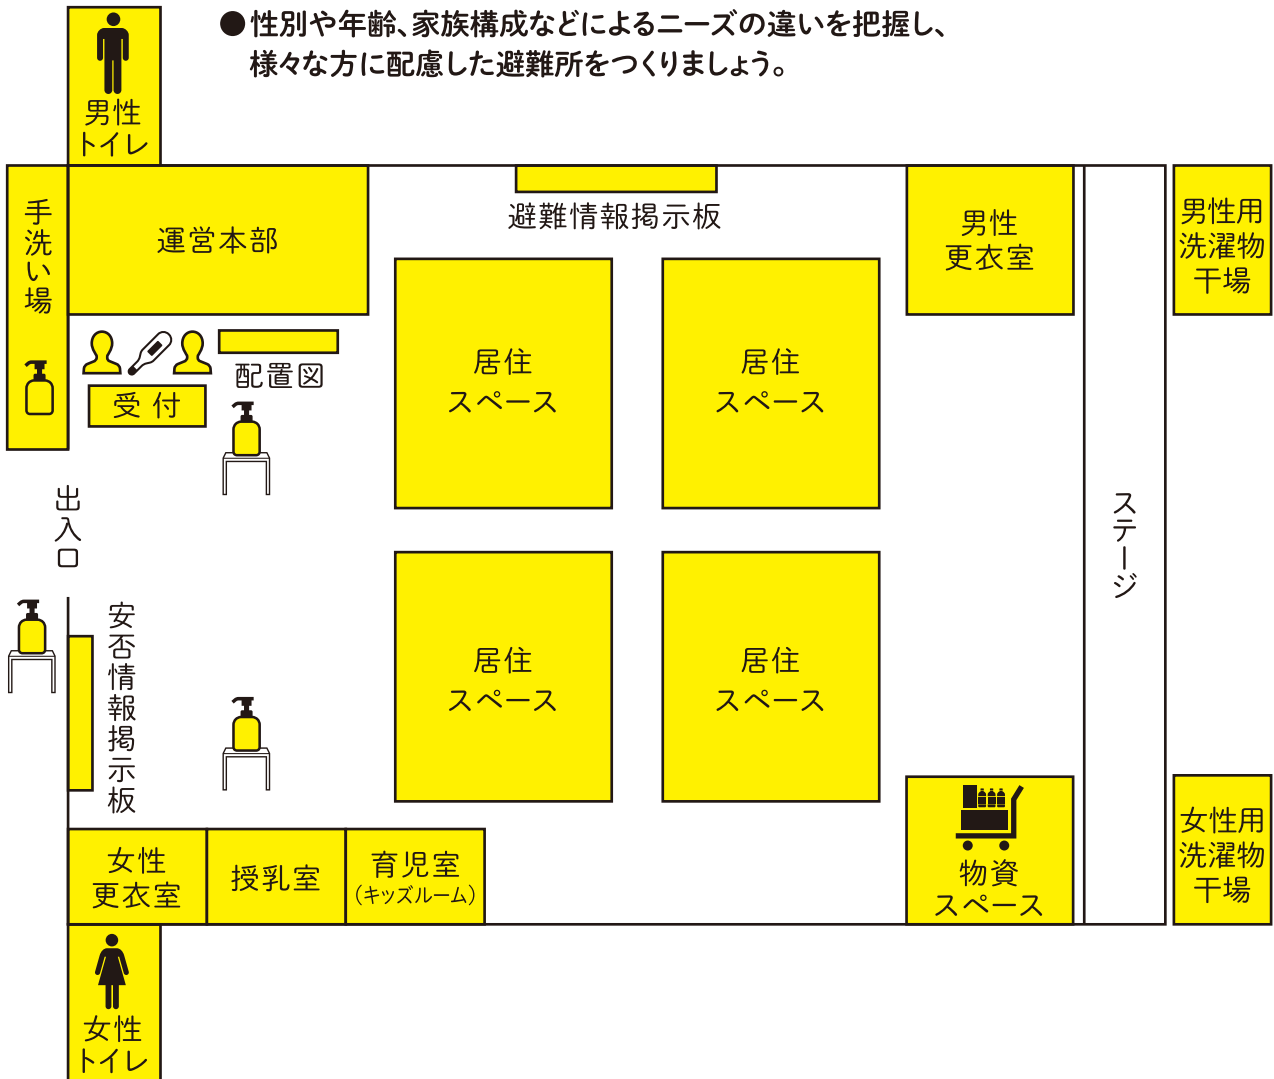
●性別や年齢、家族構成などによるニーズの違いを把握し、様々な方に配慮した避難所をつくりましょう。

男性トイレ

手洗い場

運営本部

避難情報掲示板

男性更衣室

男性用洗濯物干場

配置図

受付

居住スペース

居住スペース

出入口

ステージ

安否情報掲示板

居住スペース

居住スペース

女性更衣室

授乳室

育児室
(キッズルーム)

物資スペース

女性用洗濯物干場

女性トイレ